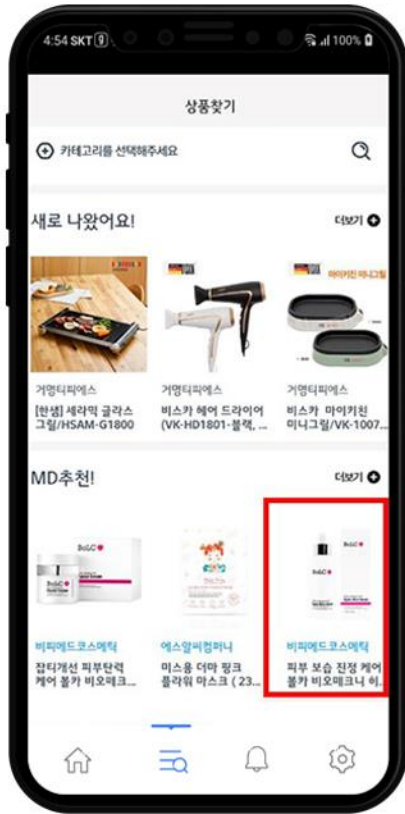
4:54 SKT 9 100%

상품찾기

카테고리를 선택해주세요

새로 나왔어요!

더보기

마이키친 미니그릴

거멍티피에스
[한샘] 세라믹 글라스 그릴/HSAM-G1800

거멍티피에스
비스카 헤어 드라이어 (VK-HD1801-블랙, ...

거멍티피에스
비스카 마이키친 미니그릴/VK-1007...

MD추천!

더보기

BoLCO

비피에드코스메틱
잡티개선 피부탄력 케어 볼카 비오메크...

에스알비컴퍼니
미스용 더마 핑크 플라워 마스크 ( 23...

비피에드코스메틱
피부 보습 진정 케어 볼카 비오메크니 히...